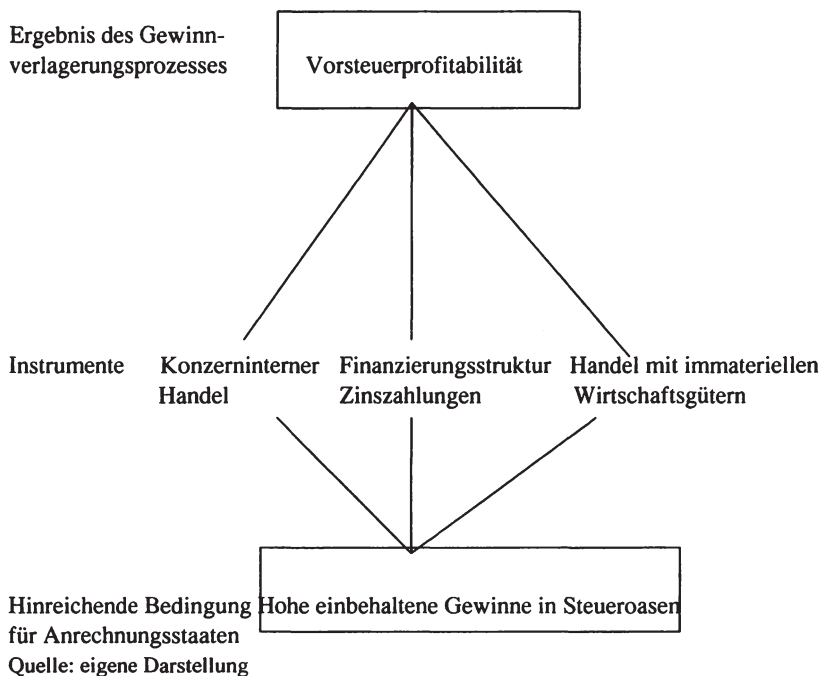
Ergebnis des Gewinnverlagerungsprozesses

Vorsteuerprofitabilität

Instrumente

Konzerninterner Handel

Finanzierungsstruktur Zinszahlungen

Handel mit immateriellen Wirtschaftsgütern

Hinreichende Bedingung für Anrechnungsstaaten

Hohe einbehaltene Gewinne in Steueroasen

Quelle: eigene Darstellung